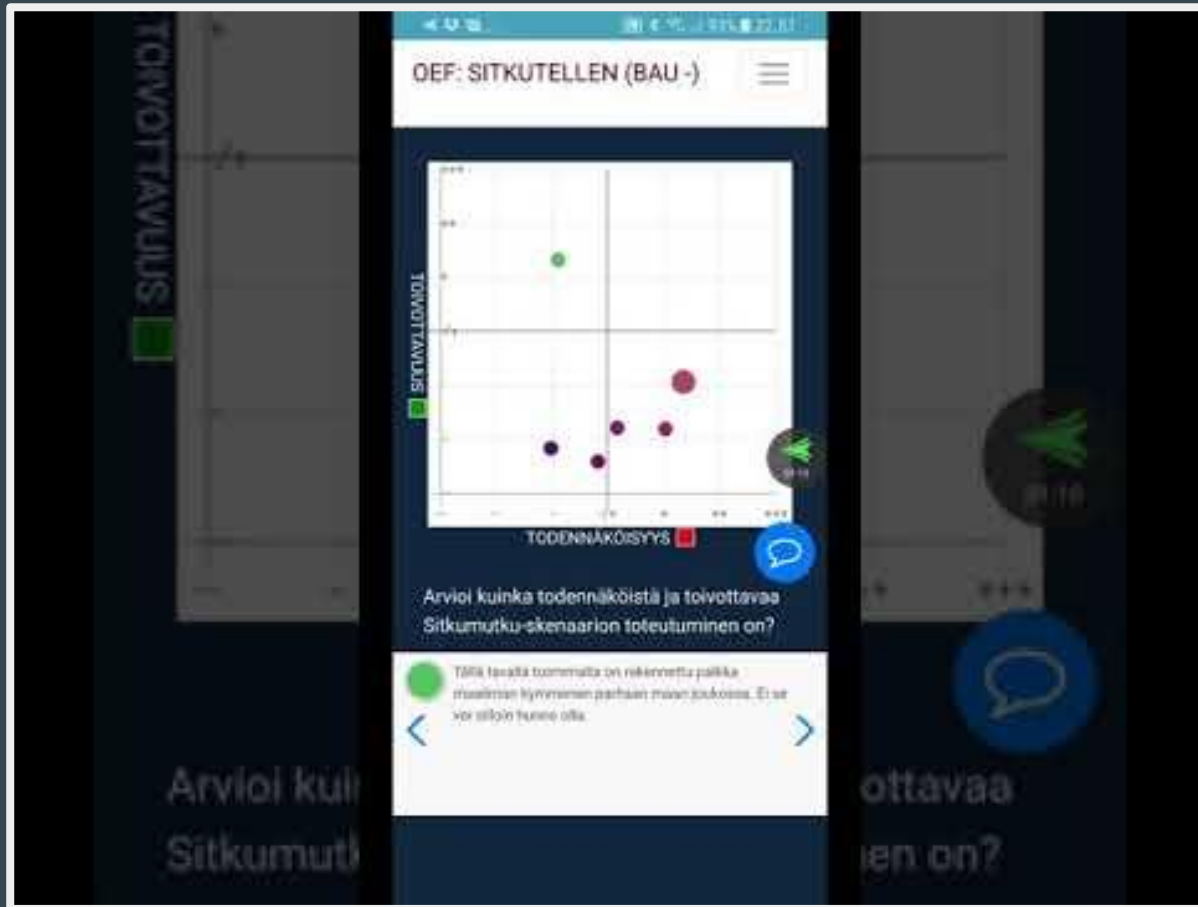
OEF: SITKUTELLEN (BAU -)

TOIVOTTAVUUS

TODENNÄKÖISYYS

Arvioi kuinka todennäköistä ja toivottavaa Sitkumutku-skenaarion toteutuminen on?

Tällä tavalla toimmalta on rakennettu paikka maailman kymmenen parhaan maan joukossa. Ei se voi silloin huono olla.

TOIVOTTAVUUS

Arvioi kui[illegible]ottavaa

Sitkumut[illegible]en on?